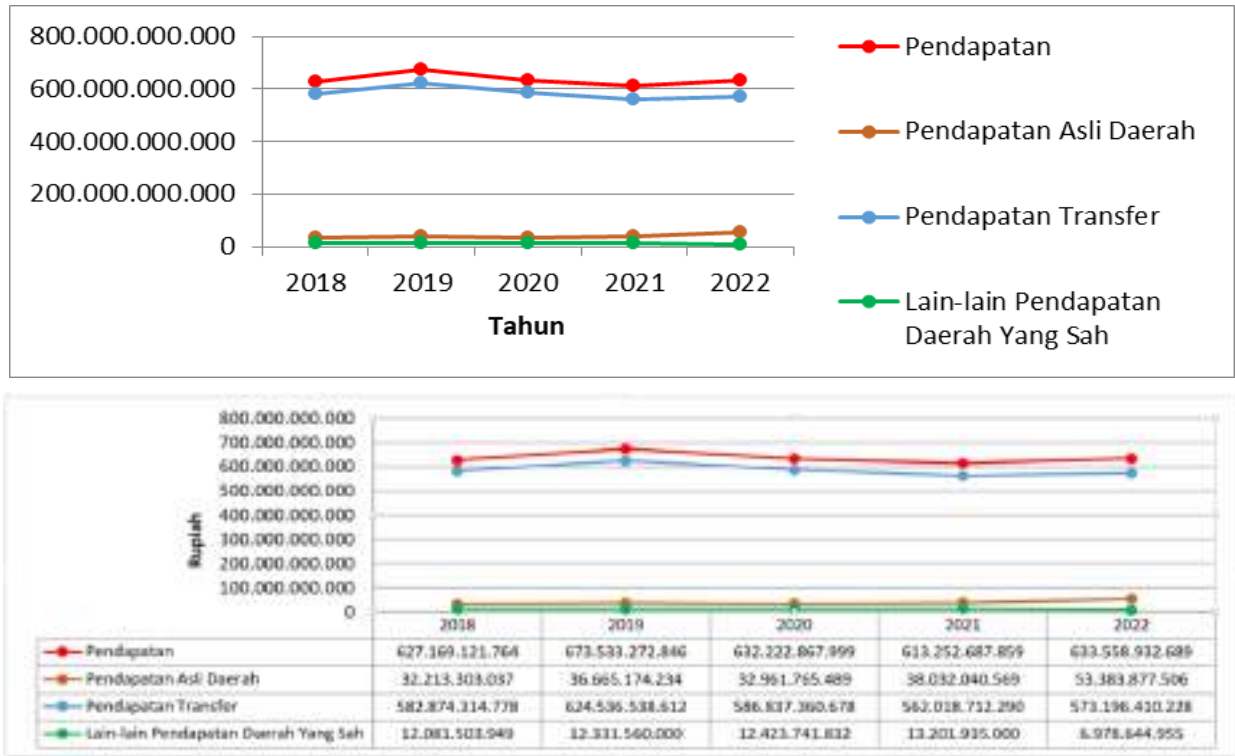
800.000.000.000
600.000.000.000
400.000.000.000
200.000.000.000
0

2018 2019 2020 2021 2022

Tahun

Pendapatan
Pendapatan Asli Daerah
Pendapatan Transfer
Lain-lain Pendapatan Daerah Yang Sah

800.000.000.000
700.000.000.000
600.000.000.000
500.000.000.000
400.000.000.000
300.000.000.000
200.000.000.000
100.000.000.000
0

Rupiah

| | 2018 | 2019 | 2020 | 2021 | 2022 |
|---|---|---|---|---|---|
| Pendapatan | 627.169.121.764 | 673.533.272.846 | 632.222.867.999 | 613.252.687.859 | 633.558.932.689 |
| Pendapatan Asli Daerah | 32.213.303.037 | 36.665.174.234 | 32.961.765.489 | 38.032.040.569 | 53.383.877.506 |
| Pendapatan Transfer | 582.874.314.778 | 624.536.538.612 | 586.837.360.678 | 562.018.712.290 | 573.196.410.228 |
| Lain-lain Pendapatan Daerah Yang Sah | 12.081.503.949 | 12.331.560.000 | 12.423.741.832 | 13.201.935.000 | 6.978.644.955 |